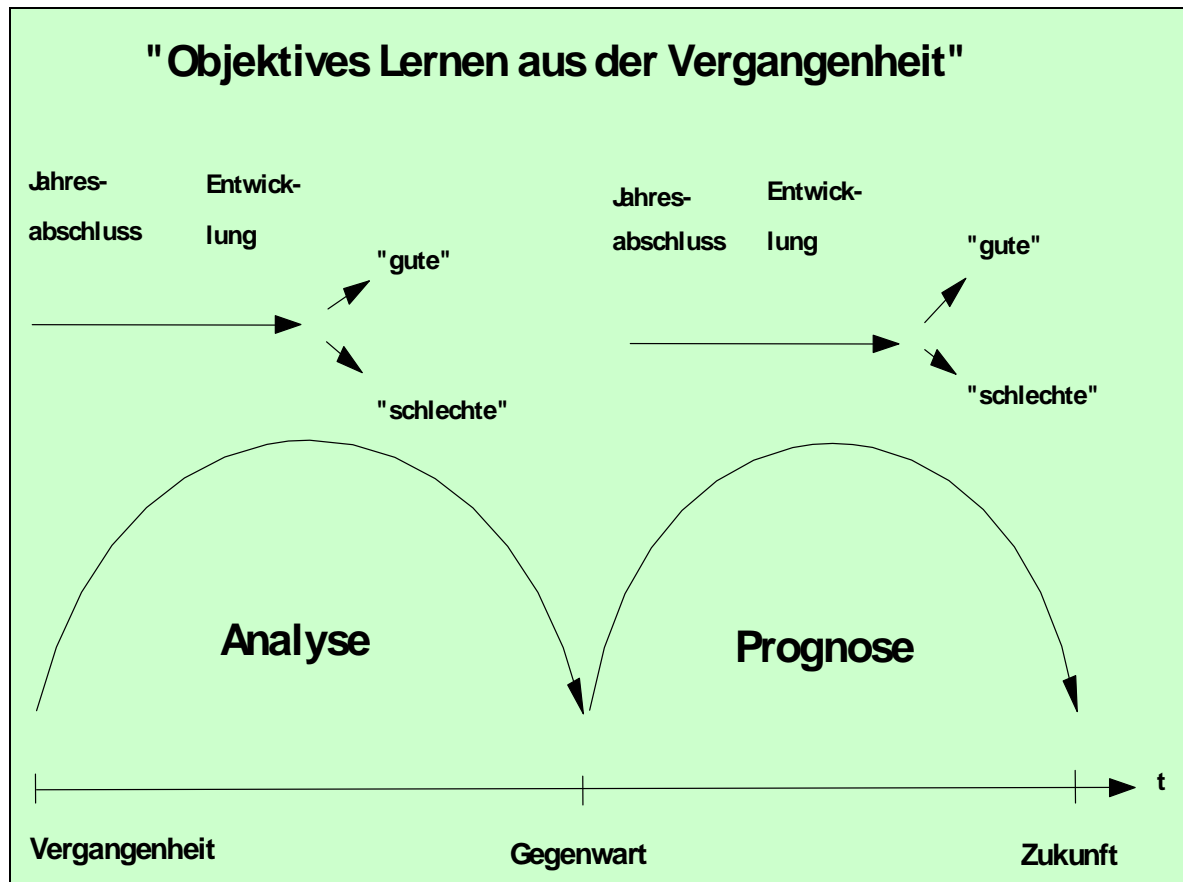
"Objektives Lernen aus der Vergangenheit"

Jahresabschluss

Entwicklung

"gute"

"schlechte"

Jahresabschluss

Entwicklung

"gute"

"schlechte"

Analyse

Prognose

t

Vergangenheit

Gegenwart

Zukunft